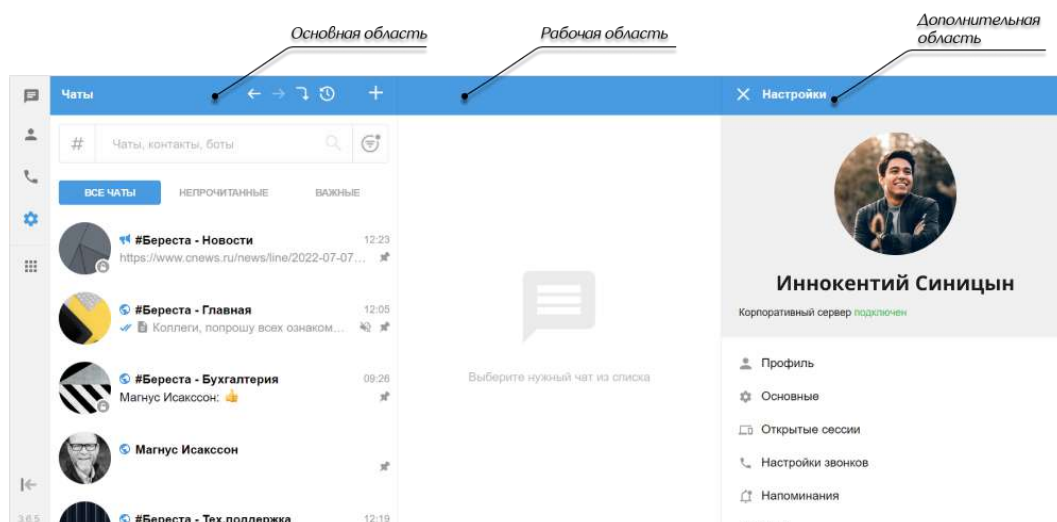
Основная область

Рабочая область

Дополнительная область

Чаты

Настройки

#

Чаты, контакты, боты

ВСЕ ЧАТЫ

НЕПРОЧИТАННЫЕ

ВАЖНЫЕ

#Береста - Новости 12:23
https://www.cnews.ru/news/line/2022-07-07...

#Береста - Главная 12:05
Коллеги, попрошу всех ознаком...

#Береста - Бухгалтерия 09:26
Магнус Исакссон: 👍

Магнус Исакссон

#Береста - Тех поддержка 12:19

3.6.5

Выберите нужный чат из списка

Иннокентий Синицын

Корпоративный сервер подключен

Профиль

Основные

Открытые сессии

Настройки звонков

Напоминания